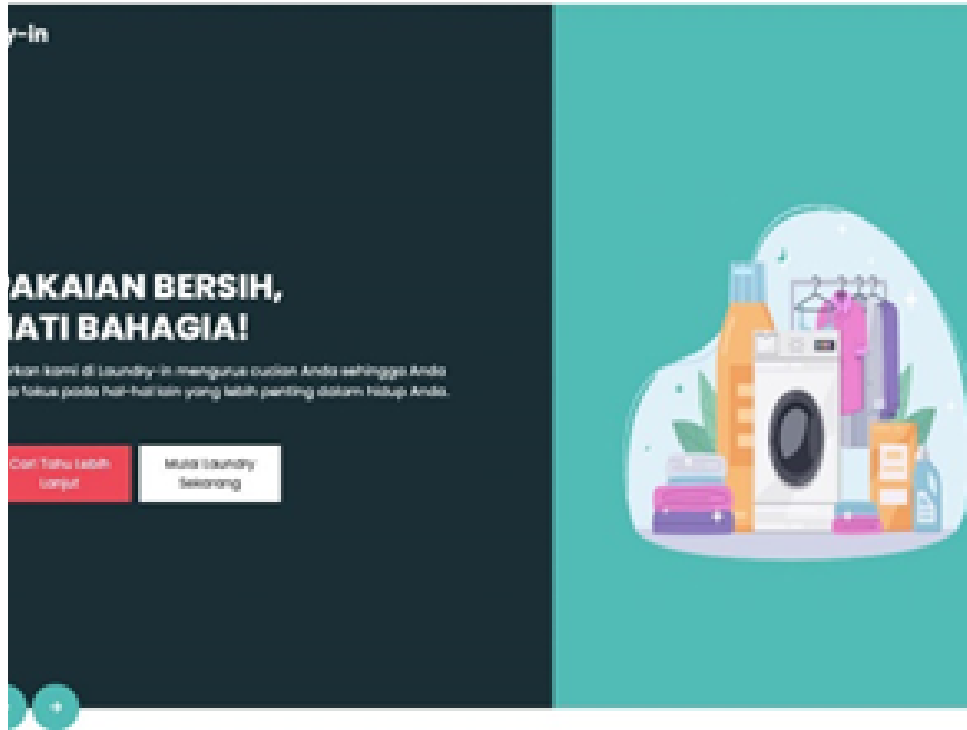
y-in

AKAIAN BERSIH, IATI BAHAGIA!

rkan kami di Laundry-in mengurus cucian Anda sehingga Anda a fokus pada hal-hal lain yang lebih penting dalam hidup Anda.

Cari Tahu Lebih Lanjut

Mulai Laundry Sekarang